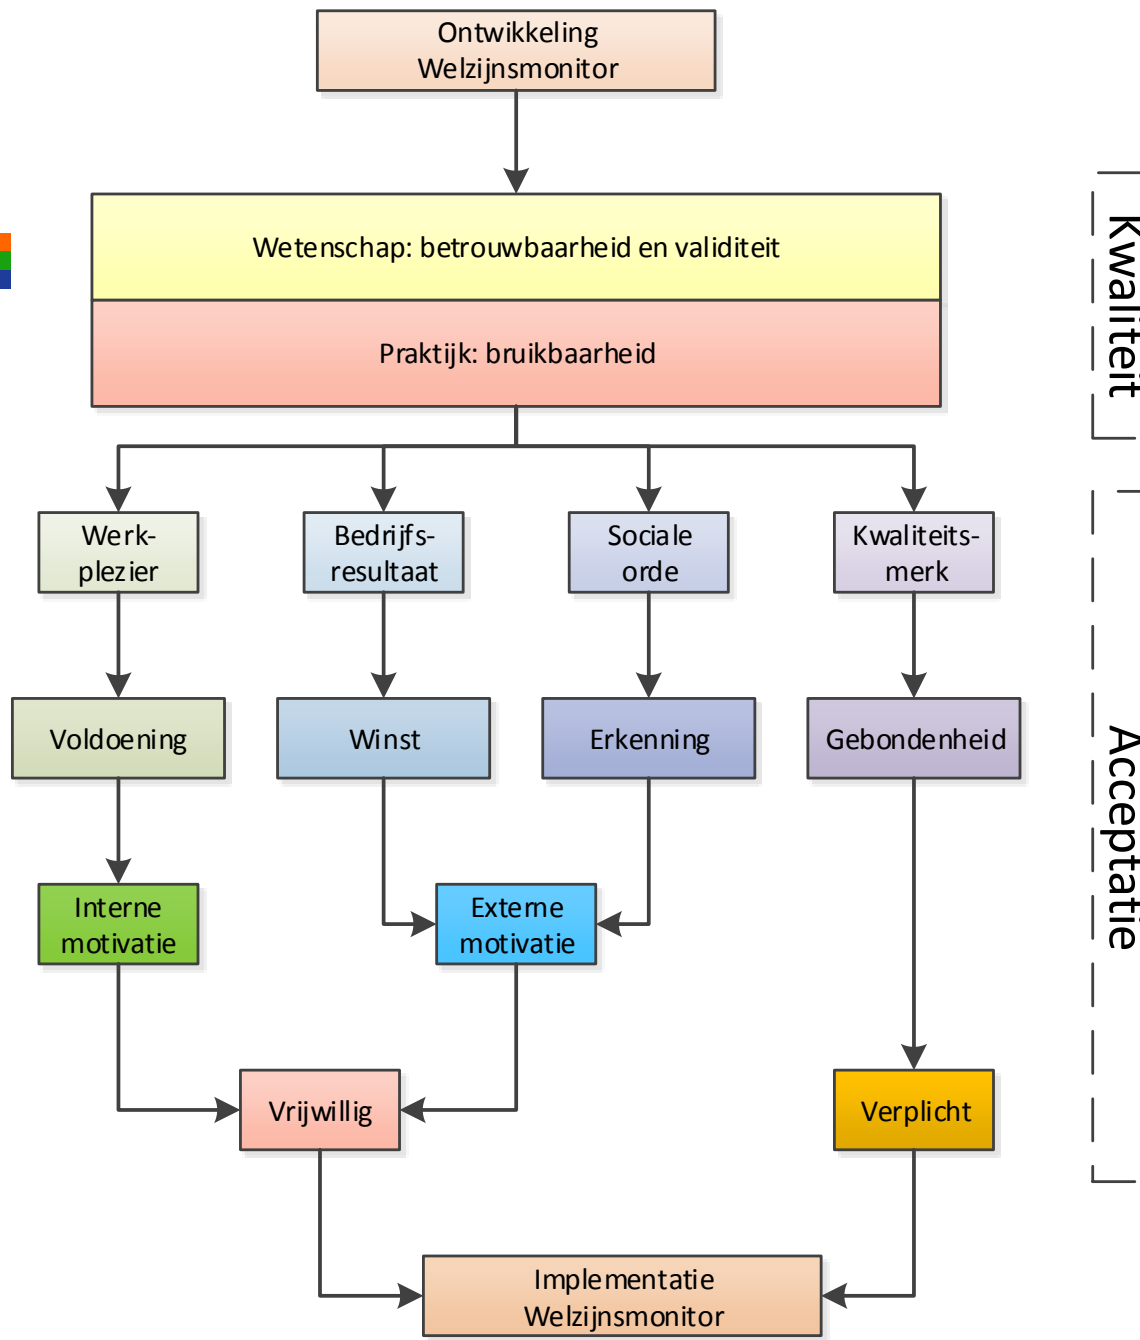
Ontwikkeling Welzijnsmonitor

Wetenschap: betrouwbaarheid en validiteit

Praktijk: bruikbaarheid

Kwaliteit

Werkplezier

Bedrijfsresultaat

Sociale orde

Kwaliteitsmerk

Voldoening

Winst

Erkenning

Gebondenheid

Acceptatie

Interne motivatie

Externe motivatie

Vrijwillig

Verplicht

Implementatie Welzijnsmonitor